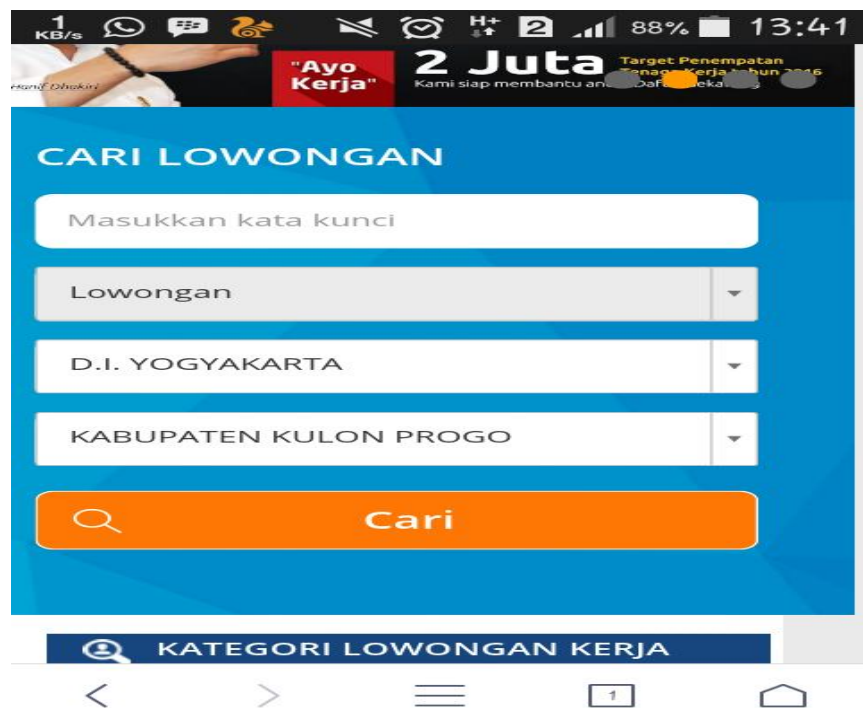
1 KB/s H+ 2 88% 13:41

Hanif Dhakiri "Ayo Kerja" 2 Juta Target Penempatan Tenaga Kerja tahun 2016 Kami siap membantu an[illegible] Daft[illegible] ekarang

CARI LOWONGAN

Masukkan kata kunci

Lowongan

D.I. YOGYAKARTA

KABUPATEN KULON PROGO

Cari

KATEGORI LOWONGAN KERJA

1